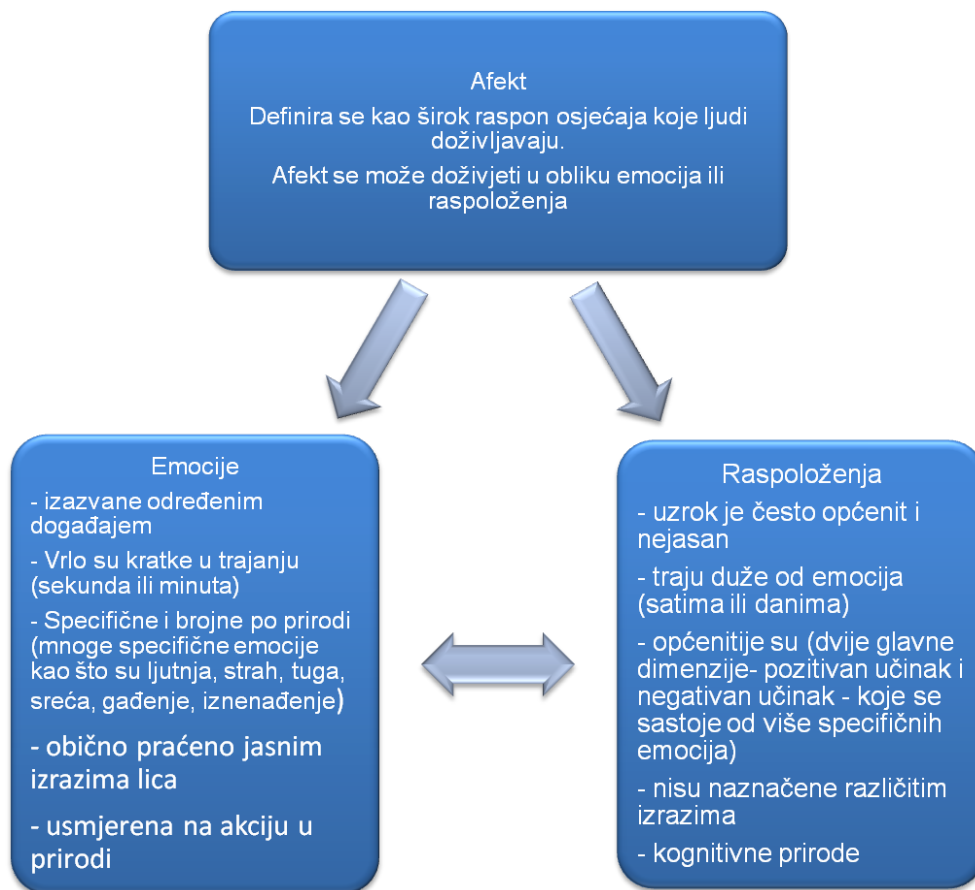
Afekt

Definira se kao širok raspon osjećaja koje ljudi doživljavaju.

Afekt se može doživjeti u obliku emocija ili raspoloženja

Emocije

- izazvane određenim događajem

- Vrlo su kratke u trajanju (sekunda ili minuta)

- Specifične i brojne po prirodi (mnoge specifične emocije kao što su ljutnja, strah, tuga, sreća, gađenje, iznenađenje)

- obično praćeno jasnim izrazima lica

- usmjerena na akciju u prirodi

Raspoloženja

- uzrok je često općenit i nejasan

- traju duže od emocija (satima ili danima)

- općenitije su (dvije glavne dimenzije- pozitivan učinak i negativan učinak - koje se sastoje od više specifičnih emocija)

- nisu naznačene različitim izrazima

- kognitivne prirode